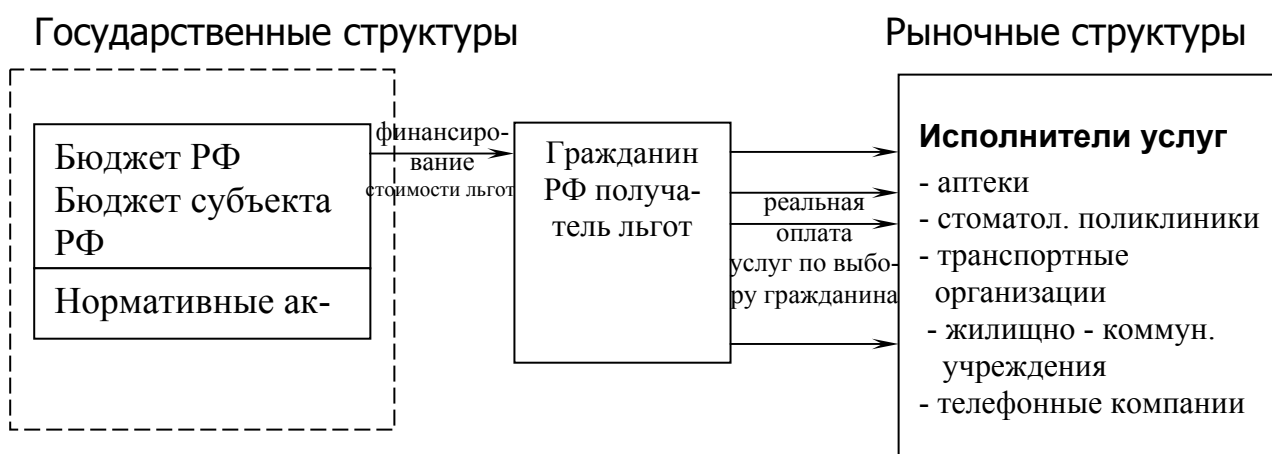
Государственные структуры

Рыночные структуры

Бюджет РФ
Бюджет субъекта РФ

Нормативные ак-

финансирование стоимости льгот

Гражданин РФ получатель льгот

реальная оплата услуг по выбору гражданина

**Исполнители услуг**
- аптеки
- стоматол. поликлиники
- транспортные организации
- жилищно - коммун. учреждения
- телефонные компании